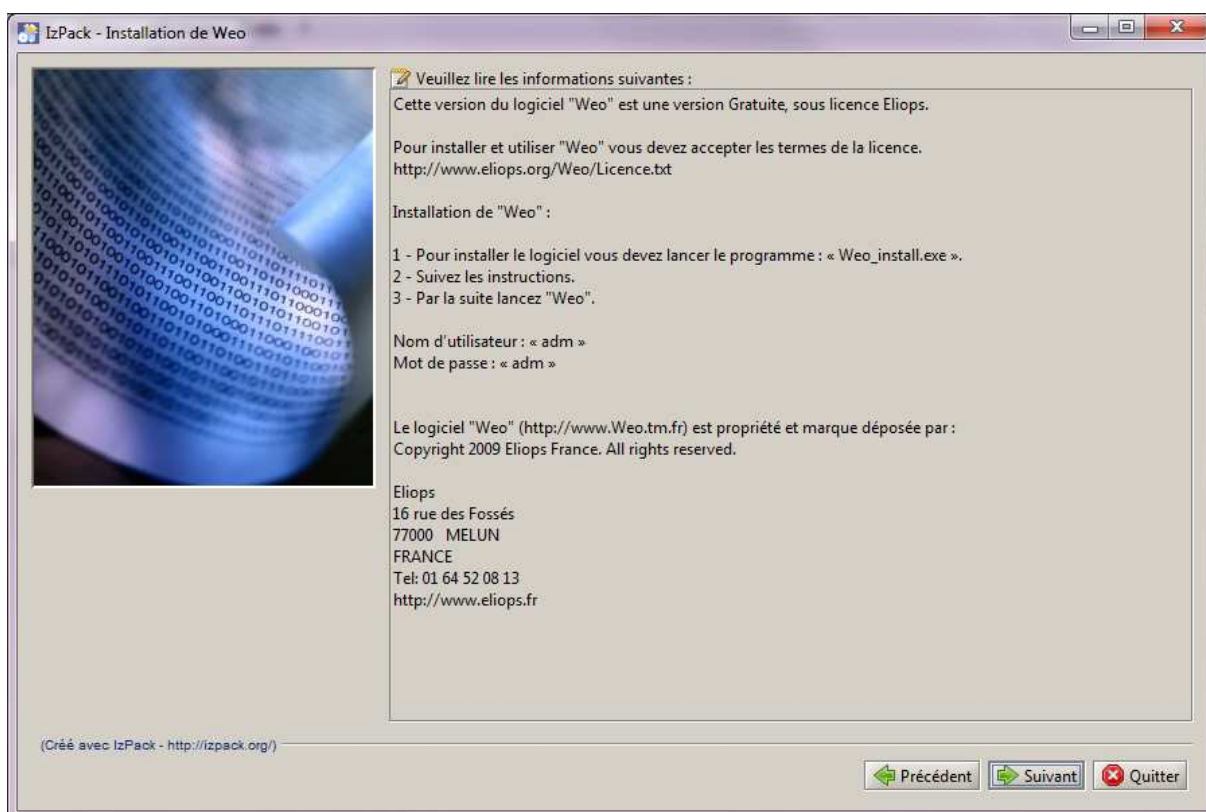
IzPack - Installation de Weo

Veuillez lire les informations suivantes :

Cette version du logiciel "Weo" est une version Gratuite, sous licence Eliops.

Pour installer et utiliser "Weo" vous devez accepter les termes de la licence.
http://www.eliops.org/Weo/Licence.txt

Installation de "Weo" :

1 - Pour installer le logiciel vous devez lancer le programme : « Weo_install.exe ».
2 - Suivez les instructions.
3 - Par la suite lancez "Weo".

Nom d'utilisateur : « adm »
Mot de passe : « adm »

Le logiciel "Weo" (http://www.Weo.tm.fr) est propriété et marque déposée par :
Copyright 2009 Eliops France. All rights reserved.

Eliops
16 rue des Fossés
77000 MELUN
FRANCE
Tel: 01 64 52 08 13
http://www.eliops.fr

(Créé avec IzPack - http://izpack.org/)

Précédent Suivant Quitter